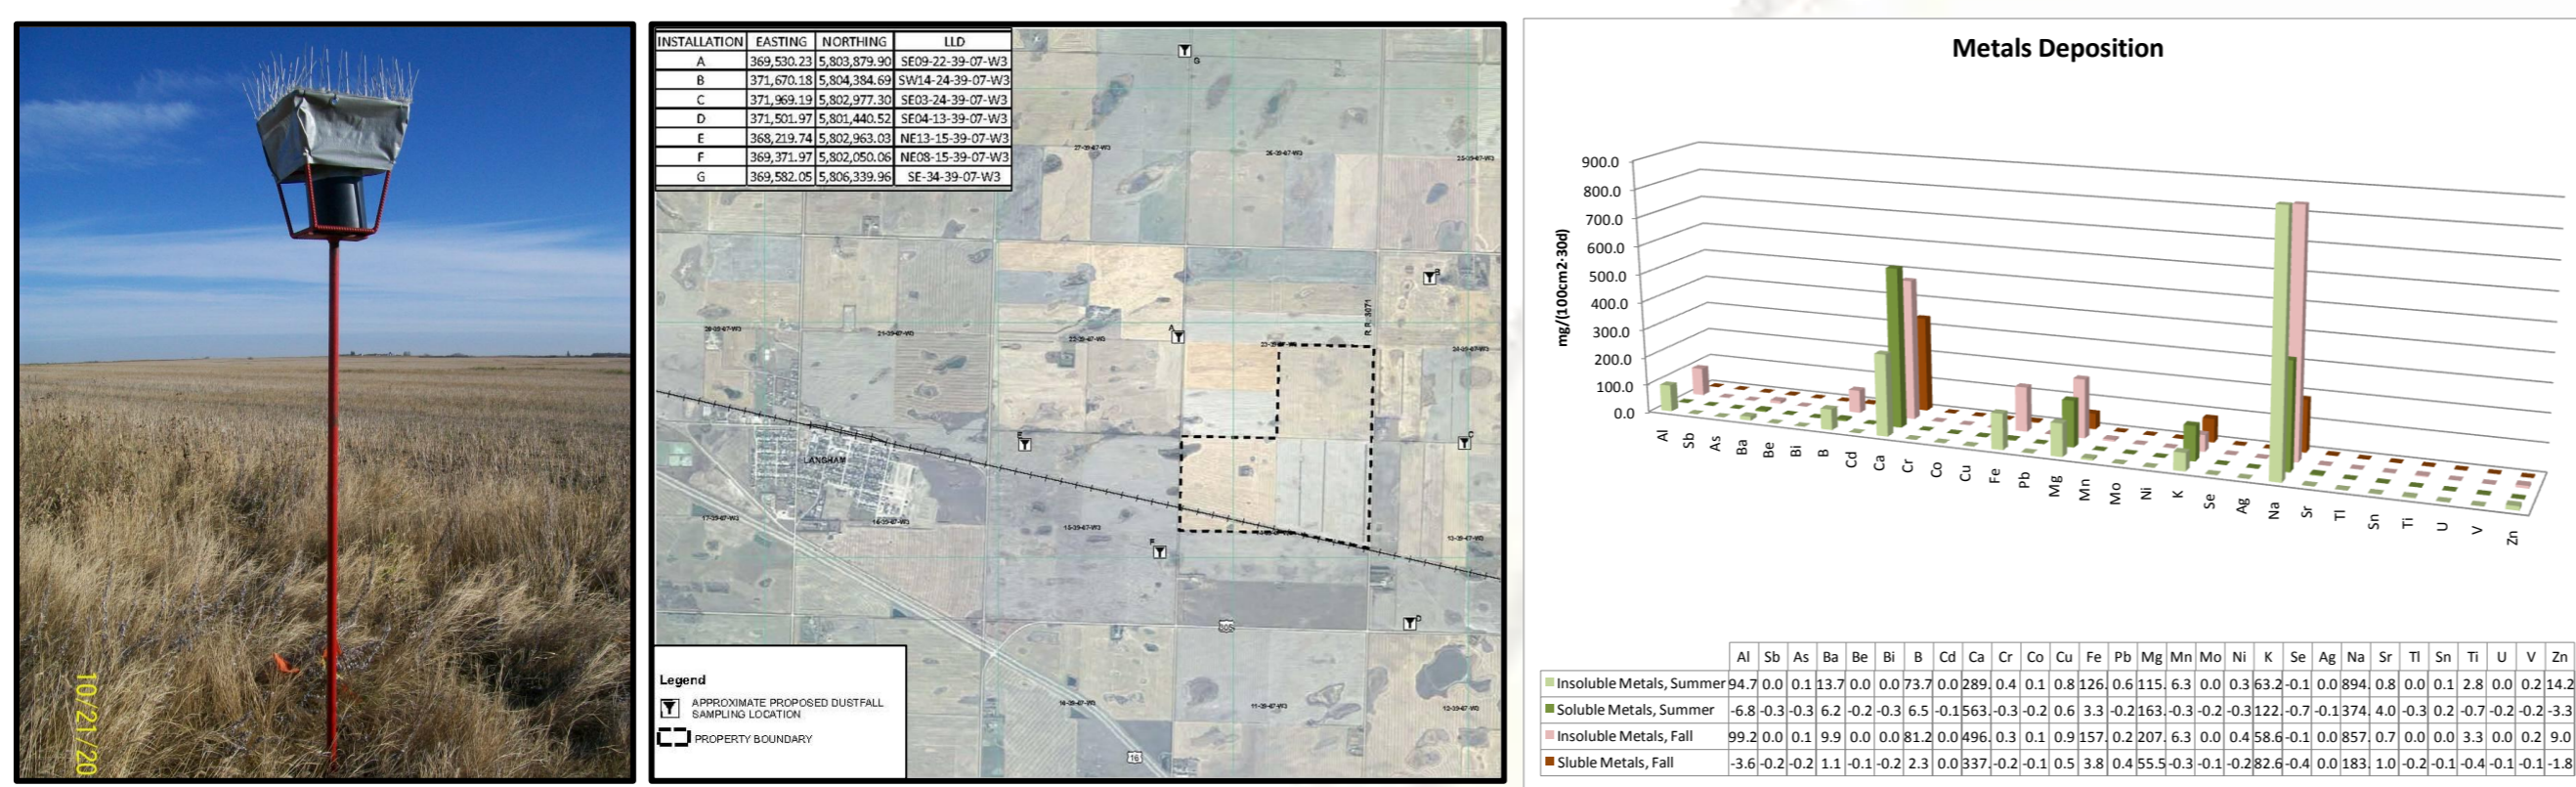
10/21/20

| INSTALLATION | EASTING | NORTHING | LLD |
|---|---|---|---|
| A | 369,530.23 | 5,803,879.90 | SE09-22-39-07-W3 |
| B | 371,670.18 | 5,804,384.69 | SW14-24-39-07-W3 |
| C | 371,969.19 | 5,802,977.30 | SE03-24-39-07-W3 |
| D | 371,501.97 | 5,801,440.52 | SE04-13-39-07-W3 |
| E | 368,219.74 | 5,802,963.03 | NE13-15-39-07-W3 |
| F | 369,371.97 | 5,802,050.06 | NE08-15-39-07-W3 |
| G | 369,582.05 | 5,806,339.96 | SE-34-39-07-W3 |

G
B
A
C
E
F
D
LANGHAM
R.R. 3071
16

Legend
APPROXIMATE PROPOSED DUSTFALL SAMPLING LOCATION
PROPERTY BOUNDARY

Metals Deposition

mg/(100cm2·30d)
900.0
800.0
700.0
600.0
500.0
400.0
300.0
200.0
100.0
0.0

| | Al | Sb | As | Ba | Be | Bi | B | Cd | Ca | Cr | Co | Cu | Fe | Pb | Mg | Mn | Mo | Ni | K | Se | Ag | Na | Sr | Tl | Sn | Ti | U | V | Zn |
|---|---|---|---|---|---|---|---|---|---|---|---|---|---|---|---|---|---|---|---|---|---|---|---|---|---|---|---|---|---|
| Insoluble Metals, Summer | 94.7 | 0.0 | 0.1 | 13.7 | 0.0 | 0.0 | 73.7 | 0.0 | 289. | 0.4 | 0.1 | 0.8 | 126. | 0.6 | 115. | 6.3 | 0.0 | 0.3 | 63.2 | -0.1 | 0.0 | 894. | 0.8 | 0.0 | 0.1 | 2.8 | 0.0 | 0.2 | 14.2 |
| Soluble Metals, Summer | -6.8 | -0.3 | -0.3 | 6.2 | -0.2 | -0.3 | 6.5 | -0.1 | 563. | -0.3 | -0.2 | 0.6 | 3.3 | -0.2 | 163. | -0.3 | -0.2 | -0.3 | 122. | -0.7 | -0.1 | 374. | 4.0 | -0.3 | 0.2 | -0.7 | -0.2 | -0.2 | -3.3 |
| Insoluble Metals, Fall | 99.2 | 0.0 | 0.1 | 9.9 | 0.0 | 0.0 | 81.2 | 0.0 | 496. | 0.3 | 0.1 | 0.9 | 157. | 0.2 | 207. | 6.3 | 0.0 | 0.4 | 58.6 | -0.1 | 0.0 | 857. | 0.7 | 0.0 | 0.0 | 3.3 | 0.0 | 0.2 | 9.0 |
| Sluble Metals, Fall | -3.6 | -0.2 | -0.2 | 1.1 | -0.1 | -0.2 | 2.3 | 0.0 | 337. | -0.2 | -0.1 | 0.5 | 3.8 | 0.4 | 55.5 | -0.3 | -0.1 | -0.2 | 82.6 | -0.4 | 0.0 | 183. | 1.0 | -0.2 | -0.1 | -0.4 | -0.1 | -0.1 | -1.8 |